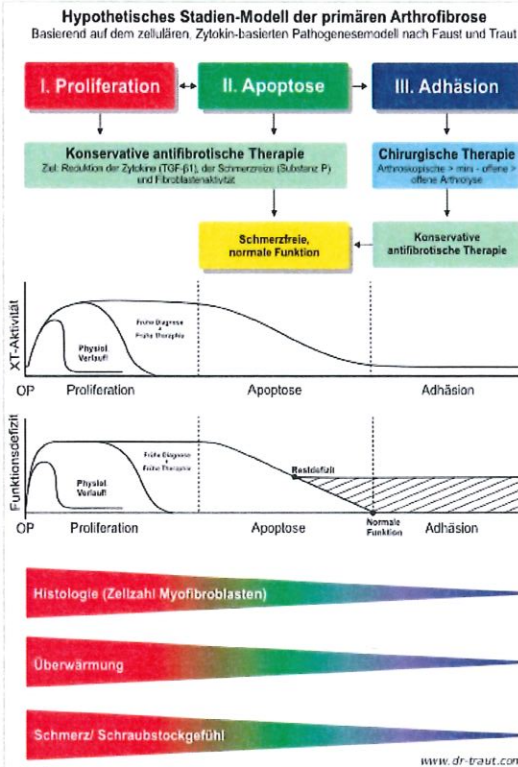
Hypothetisches Stadien-Modell der primären Arthrofibrose
Basierend auf dem zellulären, Zytokin-basierten Pathogenesemodell nach Faust und Traut

I. Proliferation

II. Apoptose

III. Adhäsion

Konservative antifibrotische Therapie
Ziel: Reduktion der Zytokine (TGF-β1), der Schmerzreize (Substanz P) und Fibroblastenaktivität

Chirurgische Therapie
Arthroskopische > mini - offene > offene Arthrolyse

Schmerzfreie, normale Funktion

Konservative antifibrotische Therapie

XT-Aktivität

Frühe Diagnose + Frühe Therapie

Physiol. Verlauf

OP

Proliferation

Apoptose

Adhäsion

Funktionsdefizit

Frühe Diagnose + Frühe Therapie

Restdefizit

Physiol. Verlauf

OP

Proliferation

Apoptose

Normale Funktion

Adhäsion

Histologie (Zellzahl Myofibroblasten)

Überwärmung

Schmerz/ Schraubstockgefühl

www.dr-traut.con